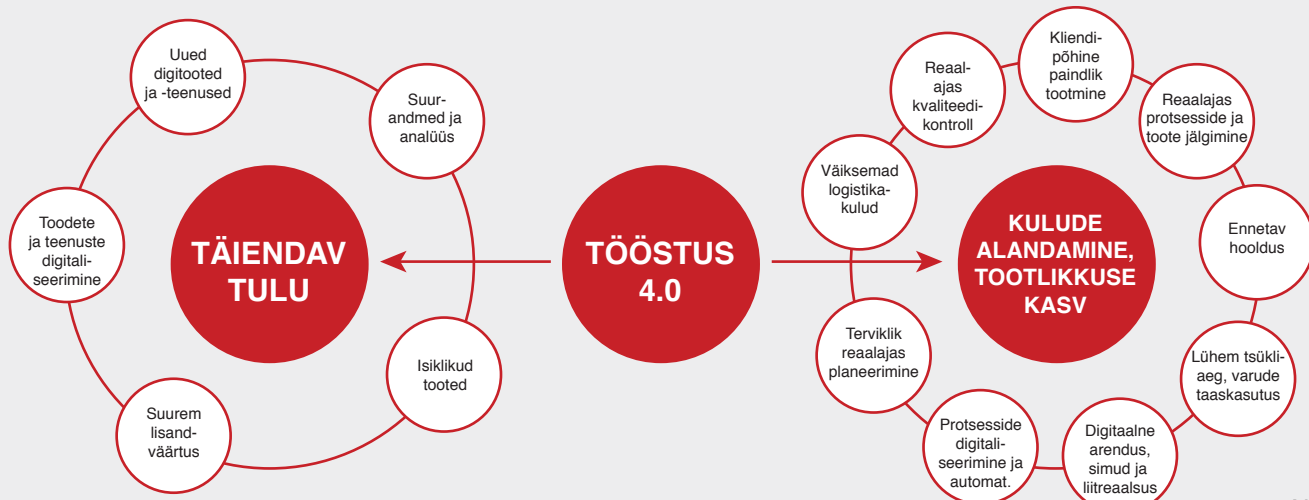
Uued digitooted ja -teenused

Suurandmed ja analüüs

Toodete ja teenuste digitaliseerimine

TÄIENDAV TULU

TÖÖSTUS 4.0

Isiklikud tooted

Suurem lisandväärtus

Reaalajas kvaliteedikontroll

Kliendipõhine paindlik tootmine

Reaalajas protsesside ja toote jälgimine

Väiksemad logistikakulud

KULUDE ALANDAMINE, TOOTLIKKUSE KASV

Ennetav hooldus

Terviklik reaalajas planeerimine

Lühem tsükliaeg, varude taaskasutus

Protsesside digitaliseerimine ja automat.

Digitaalne arendus, simud ja liitreaalsus